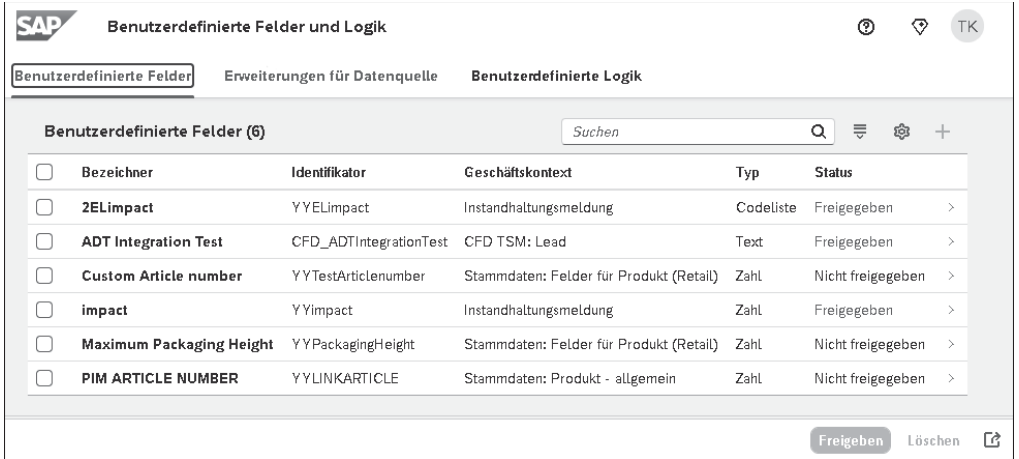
SAP Benutzerdefinierte Felder und Logik

TK

Benutzerdefinierte Felder Erweiterungen für Datenquelle Benutzerdefinierte Logik

Benutzerdefinierte Felder (6)

Suchen

| | Bezeichner | Identifikator | Geschäftskontext | Typ | Status |
|---|---|---|---|---|---|
| | 2ELimpact | YYELimpact | Instandhaltungsmeldung | Codeliste | Freigegeben |
| | ADT Integration Test | CFD_ADTIntegrationTest | CFD TSM: Lead | Text | Freigegeben |
| | Custom Article number | YYTestArticlenumber | Stammdaten: Felder für Produkt (Retail) | Zahl | Nicht freigegeben |
| | impact | YYimpact | Instandhaltungsmeldung | Zahl | Freigegeben |
| | Maximum Packaging Height | YYPackagingHeight | Stammdaten: Felder für Produkt (Retail) | Zahl | Nicht freigegeben |
| | PIM ARTICLE NUMBER | YYLINKARTICLE | Stammdaten: Produkt - allgemein | Zahl | Nicht freigegeben |

Freigeben Löschen